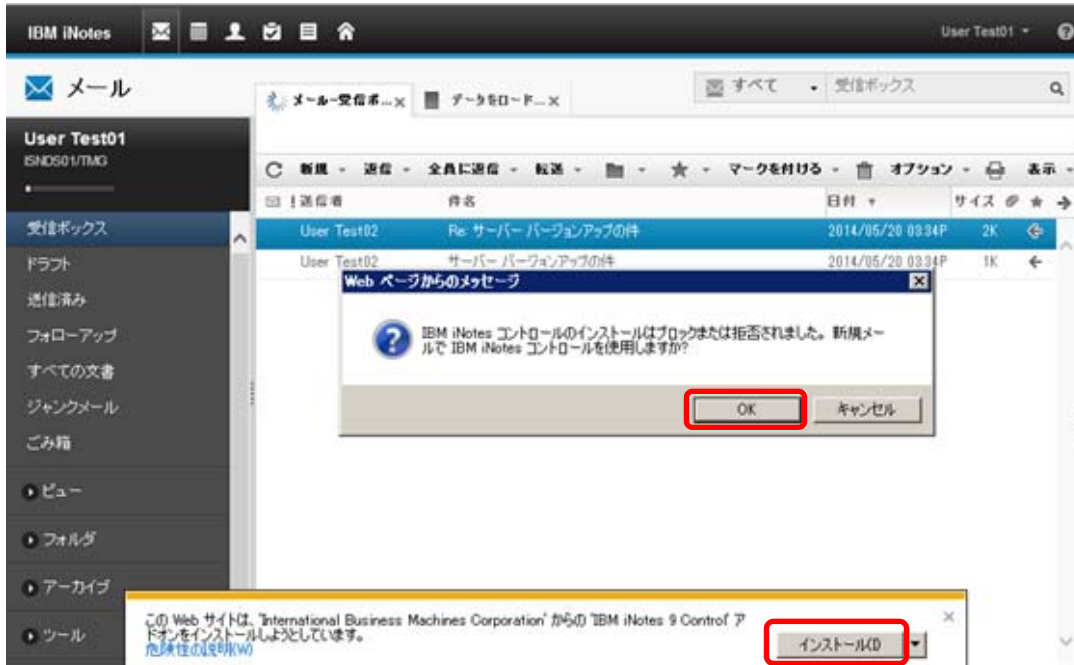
IBM iNotes

User Test01 ▾

?

メール

メール-受信ボ... ×

データをロード... ×

すべて ▾ 受信ボックス

User Test01

ISNDS01/TMG

C 新規 ▾ 返信 ▾ 全員に返信 ▾ 転送 ▾ ▾ ▾ マークを付ける ▾ オプション ▾ 表示 ▾

| ! 送信者 | 件名 | 日付 ▾ | サイズ |
|---|---|---|---|
| User Test02 | Re: サーバー バージョンアップの件 | 2014/05/20 03:34P | 2K |
| User Test02 | サーバー バージョンアップの件 | 2014/05/20 03:34P | 1K |

受信ボックス

ドラフト

送信済み

フォローアップ

すべての文書

ジャンクメール

ごみ箱

ビュー

フォルダ

アーカイブ

ツール

Web ページからのメッセージ

IBM iNotes コントロールのインストールはブロックまたは拒否されました。新規メールで IBM iNotes コントロールを使用しますか?

OK

キャンセル

この Web サイトは、"International Business Machines Corporation" からの "IBM iNotes 9 Control" アドオンをインストールしようとしています。

危険性の説明(W)

インストール(I)

×